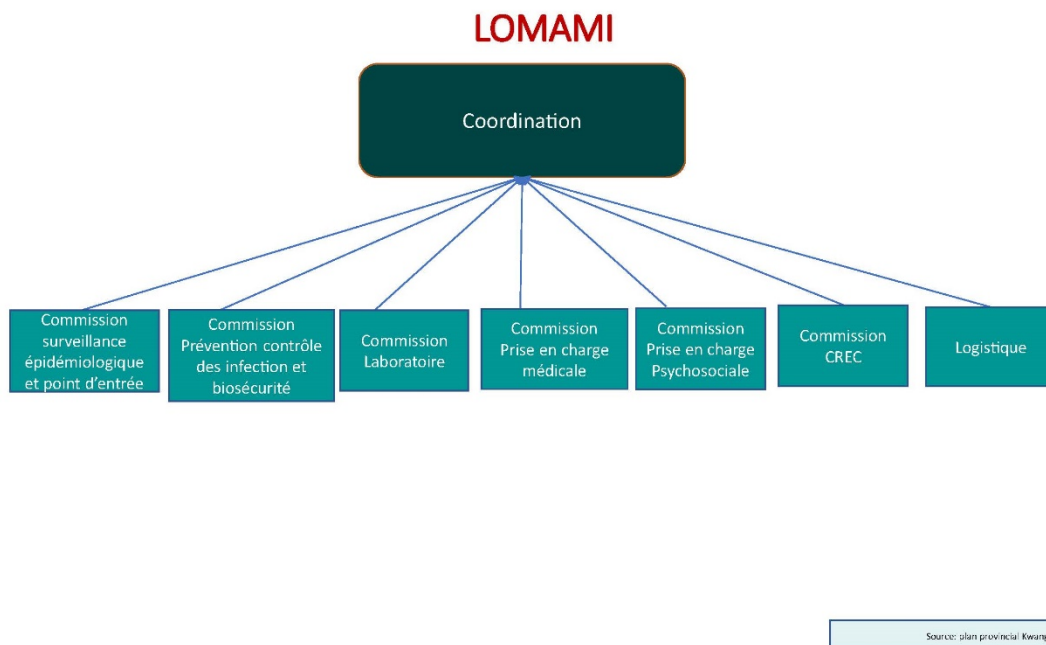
LOMAMI

Coordination

Commission surveillance épidémiologique et point d'entrée

Commission Prévention contrôle des infection et biosécurité

Commission Laboratoire

Commission Prise en charge médicale

Commission Prise en charge Psychosociale

Commission CREC

Logistique

Source: plan provincial Kwan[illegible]